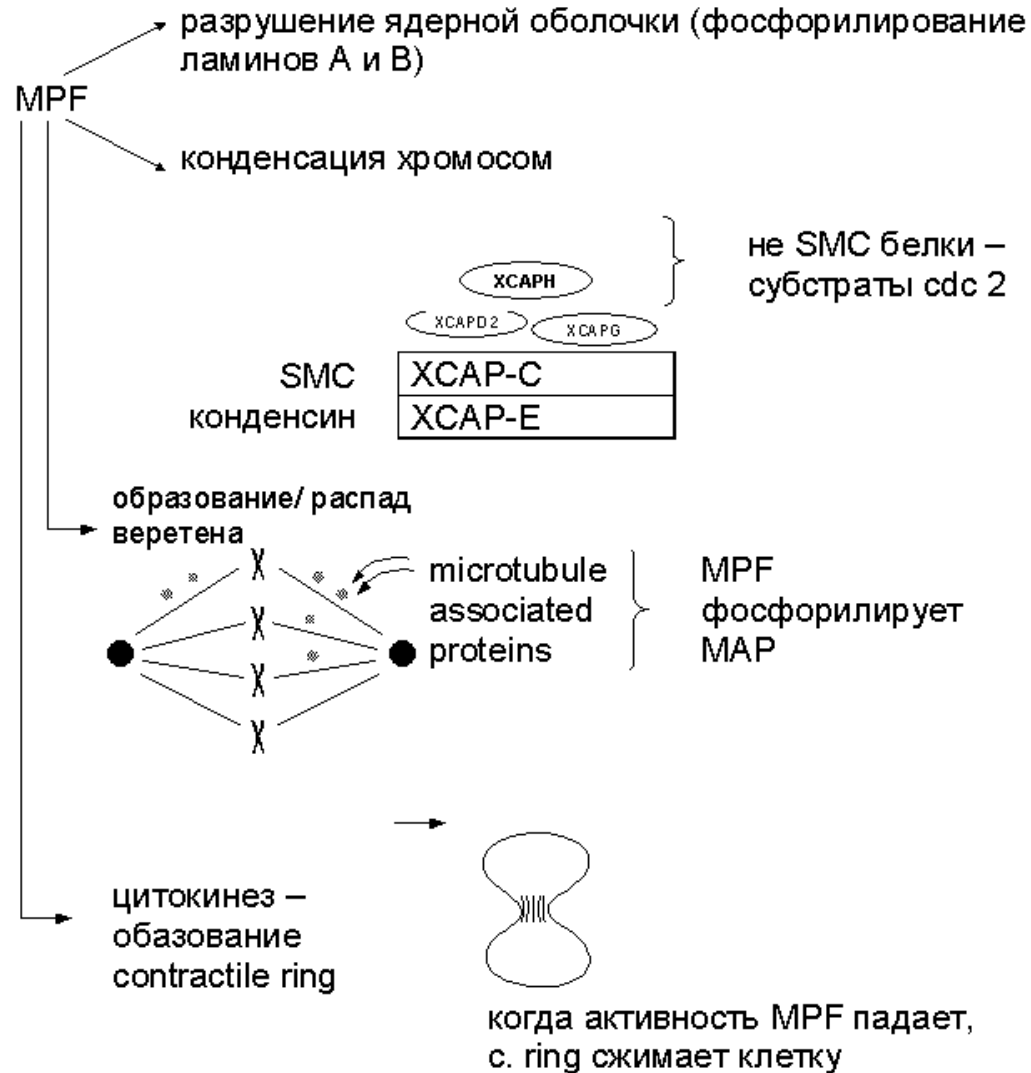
разрушение ядерной оболочки (фосфорилирование ламинов А и В)

MPF

конденсация хромосом

не SMC белки – субстраты cdc 2

XCAPH

XCAPD2

XCAPG

| SMC | XCAP-C |
|---|---|
| конденсин | XCAP-E |

образование/ распад веретена

microtubule associated proteins

MPF фосфорилирует MAP

цитокинез – обазование contractile ring

когда активность MPF падает, c. ring сжимает клетку